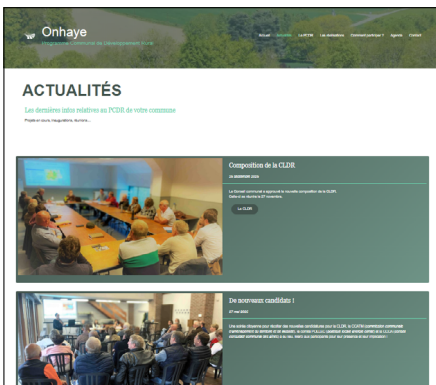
Onhaye
Programme Communal de Développement Rural

Accueil Actualités Le PCDR Les réalisations Comment participer ? Agenda Contact

ACTUALITÉS

Les dernières infos relatives au PCDR de votre commune

Projets en cours, inaugurations, réunions...

Composition de la CLDR

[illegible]

Le Conseil communal a approuvé la nouvelle composition de la CLDR. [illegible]

La CLDR

De nouveaux candidats !

07 mai 2022

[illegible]